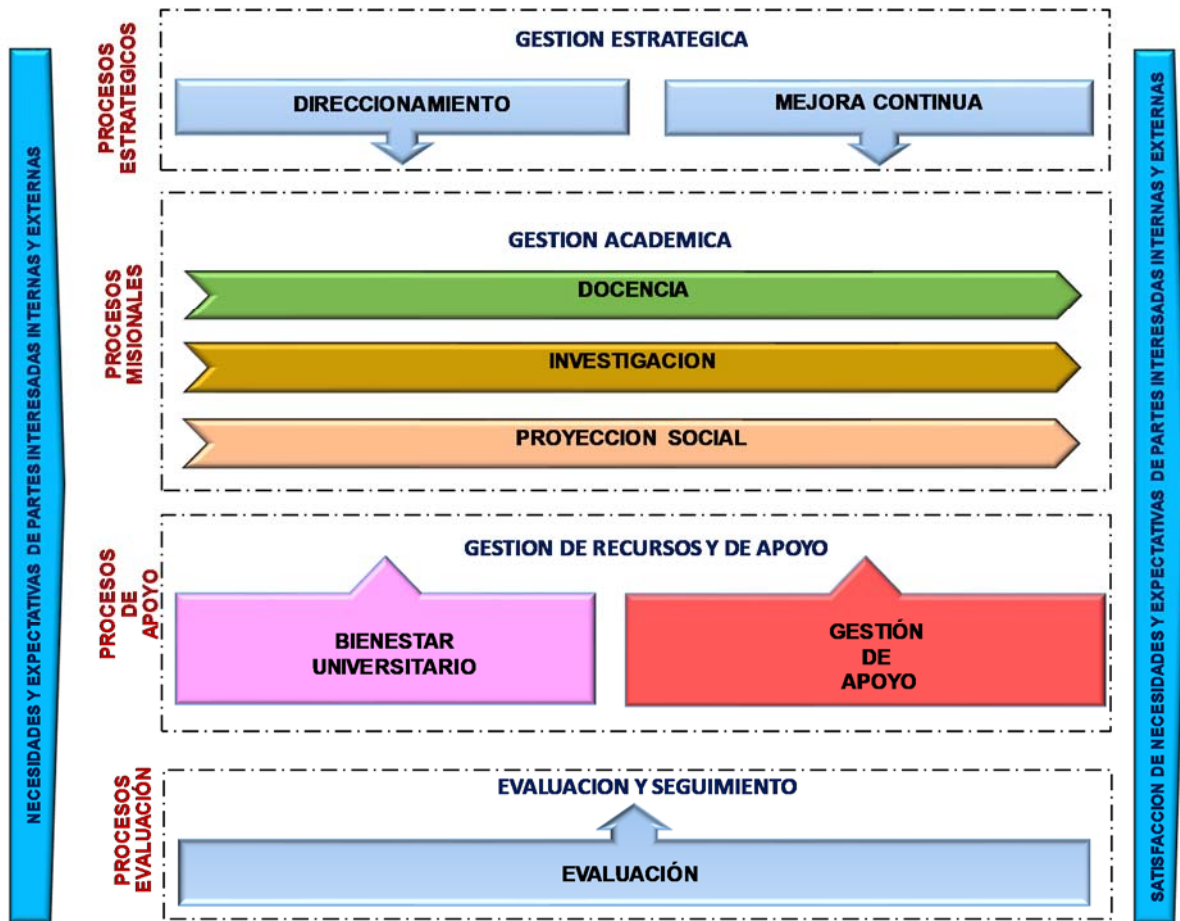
NECESIDADES Y EXPECTATIVAS DE PARTES INTERESADAS INTERNAS Y EXTERNAS

PROCESOS ESTRATEGICOS

GESTION ESTRATEGICA

DIRECCIONAMIENTO

MEJORA CONTINUA

PROCESOS MISIONALES

GESTION ACADEMICA

DOCENCIA

INVESTIGACION

PROYECCION SOCIAL

PROCESOS DE APOYO

GESTION DE RECURSOS Y DE APOYO

BIENESTAR UNIVERSITARIO

GESTIÓN DE APOYO

PROCESOS EVALUACIÓN

EVALUACION Y SEGUIMIENTO

EVALUACIÓN

SATISFACCION DE NECESIDADES Y EXPECTATIVAS DE PARTES INTERESADAS INTERNAS Y EXTERNAS